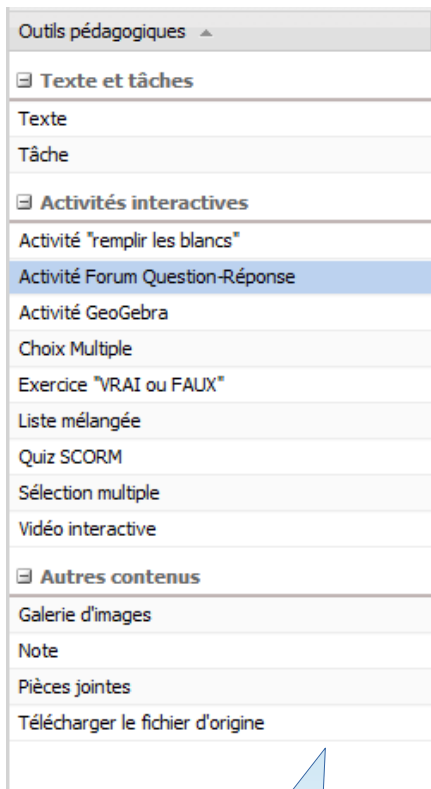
Outils pédagogiques

Texte et tâches

Texte

Tâche

Activités interactives

Activité "remplir les blancs"

Activité Forum Question-Réponse

Activité GeoGebra

Choix Multiple

Exercice "VRAI ou FAUX"

Liste mélangée

Quiz SCORM

Sélection multiple

Vidéo interactive

Autres contenus

Galerie d'images

Note

Pièces jointes

Télécharger le fichier d'origine